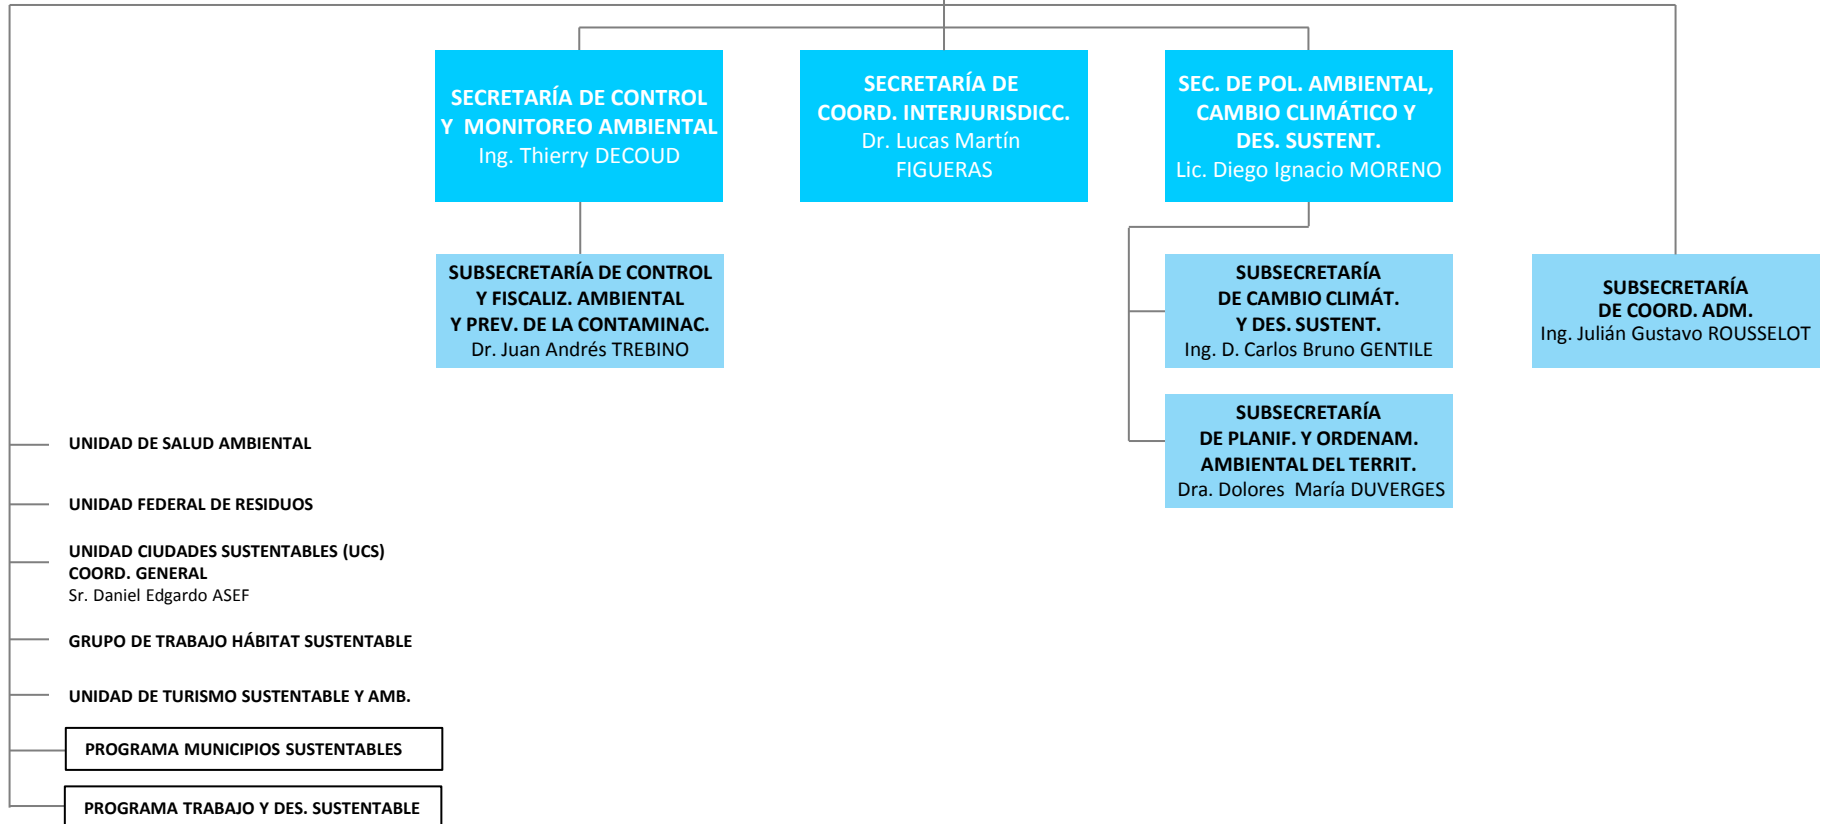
SECRETARÍA DE CONTROL Y MONITOREO AMBIENTAL
Ing. Thierry DECOUD

SECRETARÍA DE COORD. INTERJURISDICC.
Dr. Lucas Martín FIGUERAS

SEC. DE POL. AMBIENTAL, CAMBIO CLIMÁTICO Y DES. SUSTENT.
Lic. Diego Ignacio MORENO

SUBSECRETARÍA DE CONTROL Y FISCALIZ. AMBIENTAL Y PREV. DE LA CONTAMINAC.
Dr. Juan Andrés TREBINO

SUBSECRETARÍA DE CAMBIO CLIMÁT. Y DES. SUSTENT.
Ing. D. Carlos Bruno GENTILE

SUBSECRETARÍA DE COORD. ADM.
Ing. Julián Gustavo ROUSSELOT

SUBSECRETARÍA DE PLANIF. Y ORDENAM. AMBIENTAL DEL TERRIT.
Dra. Dolores María DUVERGES

UNIDAD DE SALUD AMBIENTAL

UNIDAD FEDERAL DE RESIDUOS

UNIDAD CIUDADES SUSTENTABLES (UCS)
COORD. GENERAL
Sr. Daniel Edgardo ASEF

GRUPO DE TRABAJO HÁBITAT SUSTENTABLE

UNIDAD DE TURISMO SUSTENTABLE Y AMB.

PROGRAMA MUNICIPIOS SUSTENTABLES

PROGRAMA TRABAJO Y DES. SUSTENTABLE